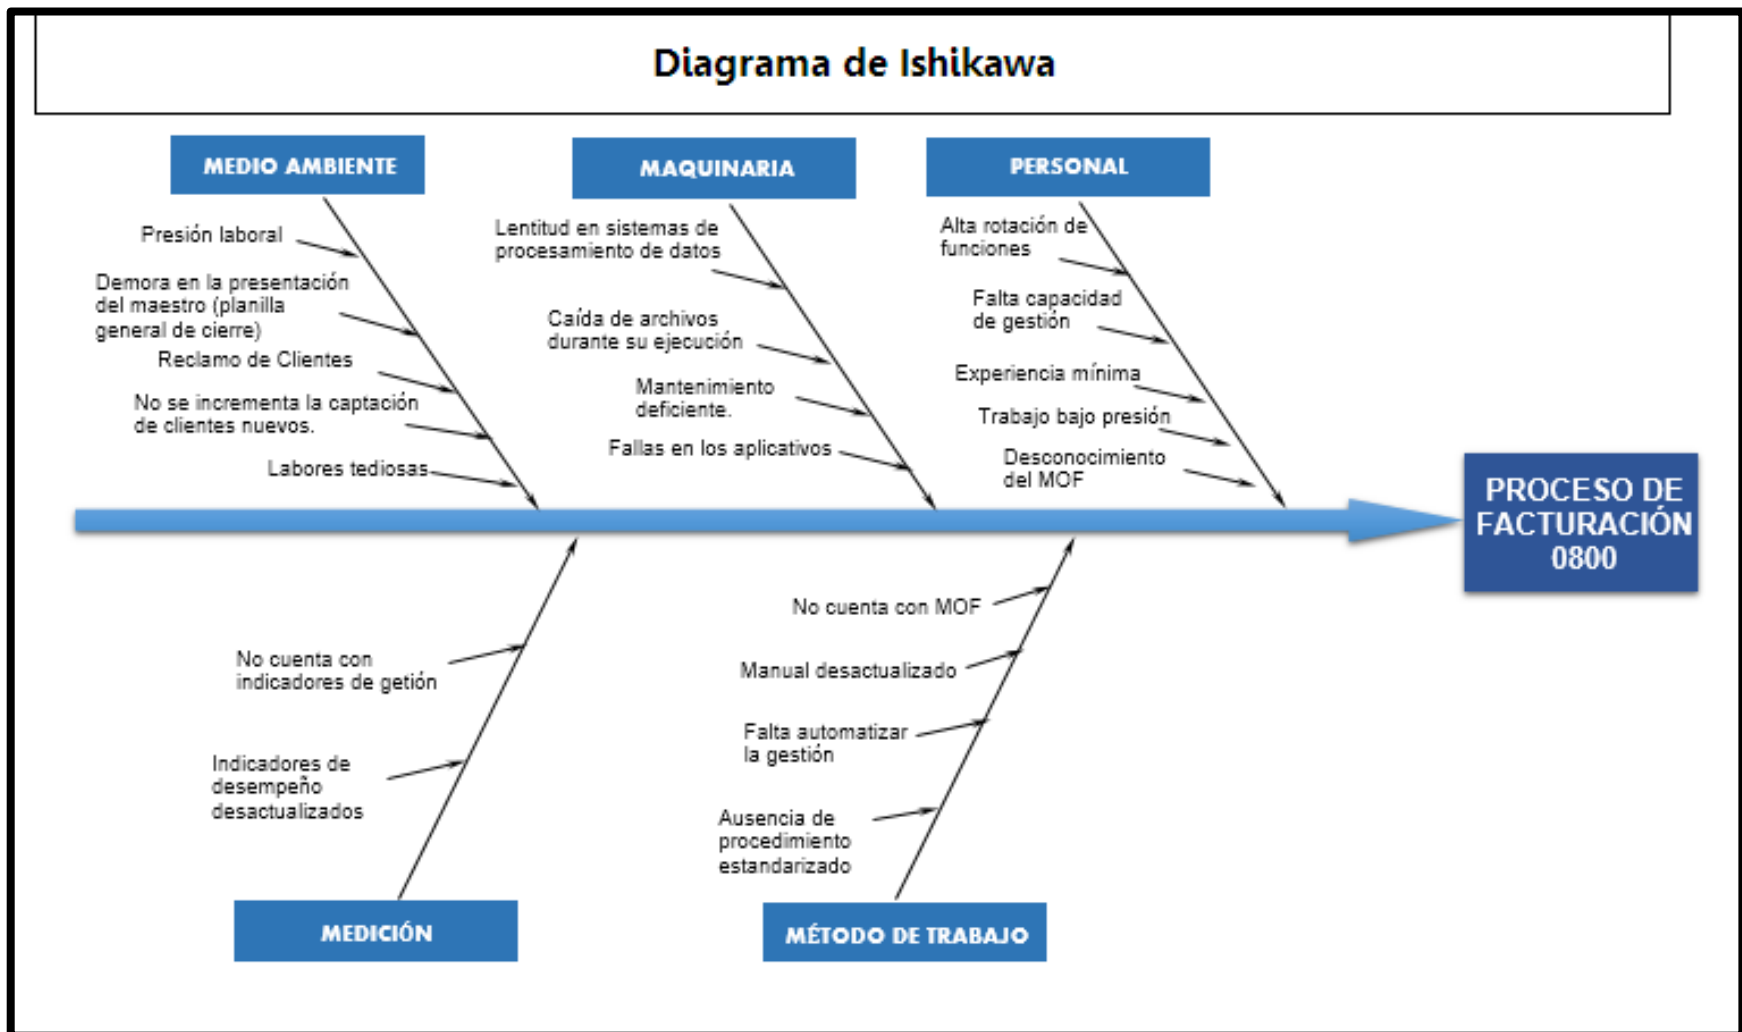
Diagrama de Ishikawa

MEDIO AMBIENTE

Presión laboral

Demora en la presentación del maestro (planilla general de cierre)

Reclamo de Clientes

No se incrementa la captación de clientes nuevos.

Labores tediosas

MAQUINARIA

Lentitud en sistemas de procesamiento de datos

Caída de archivos durante su ejecución

Mantenimiento deficiente.

Fallas en los aplicativos

PERSONAL

Alta rotación de funciones

Falta capacidad de gestión

Experiencia mínima

Trabajo bajo presión

Desconocimiento del MOF

PROCESO DE FACTURACIÓN 0800

No cuenta con indicadores de getión

Indicadores de desempeño desactualizados

MEDICIÓN

No cuenta con MOF

Manual desactualizado

Falta automatizar la gestión

Ausencia de procedimiento estandarizado

MÉTODO DE TRABAJO